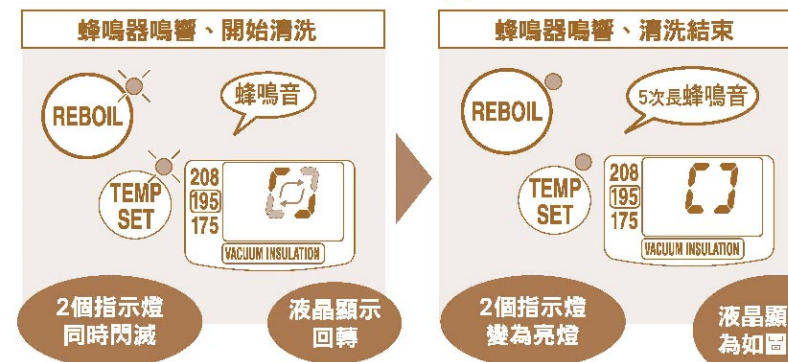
蜂鳴器鳴響、開始清洗

REBOIL

蜂鳴音

TEMP SET

208
195
175

VACUUM INSULATION

2個指示燈
同時閃滅

液晶顯示
回轉

蜂鳴器鳴響、清洗結束

REBOIL

5次長蜂鳴音

TEMP SET

208
195
175

VACUUM INSULATION

2個指示燈
變為亮燈

液晶顯
為如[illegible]